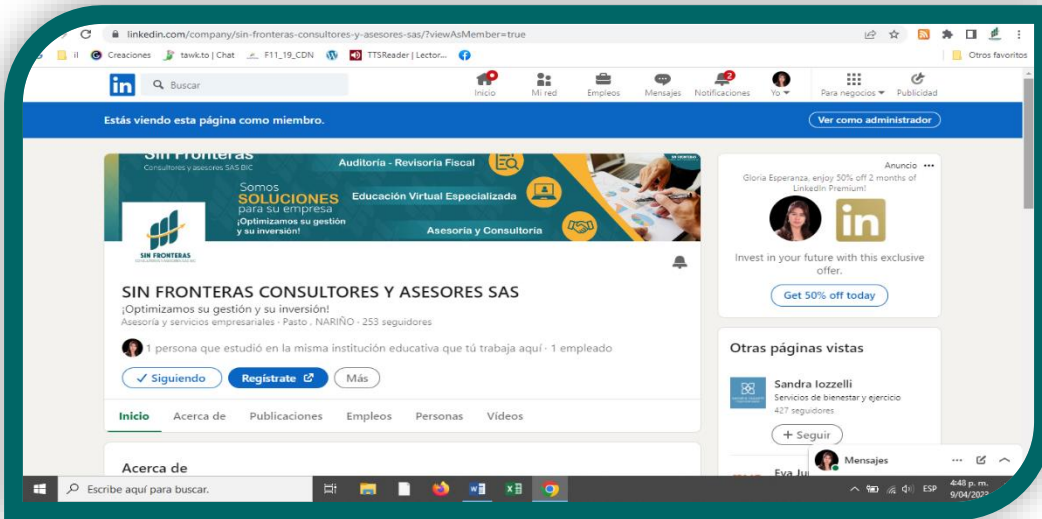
linkedin.com/company/sin-fronteras-consultores-y-asesores-sas/?viewAsMember=true

Creaciones tawk.to | Chat F11_19_CDN TTSReader | Lector... Otros favoritos

in Buscar Inicio Mi red Empleos Mensajes Notificaciones Yo Para negocios Publicidad

Estás viendo esta página como miembro. Ver como administrador

Sin Fronteras Consultores y asesores SAS BIC Auditoria - Revisoría Fiscal Somos SOLUCIONES para su empresa ¡Optimizamos su gestión y su inversión! Educación Virtual Especializada Asesoria y Consultoria

SIN FRONTERAS

SIN FRONTERAS CONSULTORES Y ASESORES SAS

¡Optimizamos su gestión y su inversión!

Asesoría y servicios empresariales · Pasto , NARIÑO · 253 seguidores

1 persona que estudió en la misma institución educativa que tú trabaja aquí · 1 empleado

Siguiendo Regístrate Más

Inicio Acerca de Publicaciones Empleos Personas Videos

Acerca de

Anuncio ···

Gloria Esperanza, enjoy 50% off 2 months of LinkedIn Premium!

Invest in your future with this exclusive offer.

Get 50% off today

Otras páginas vistas

Sandra Iozzelli
Servicios de bienestar y ejercicio
427 seguidores
+ Seguir

Eva Ju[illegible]

Mensajes

Escribe aquí para buscar.

ESP 4:48 p. m. 9/04/202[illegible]